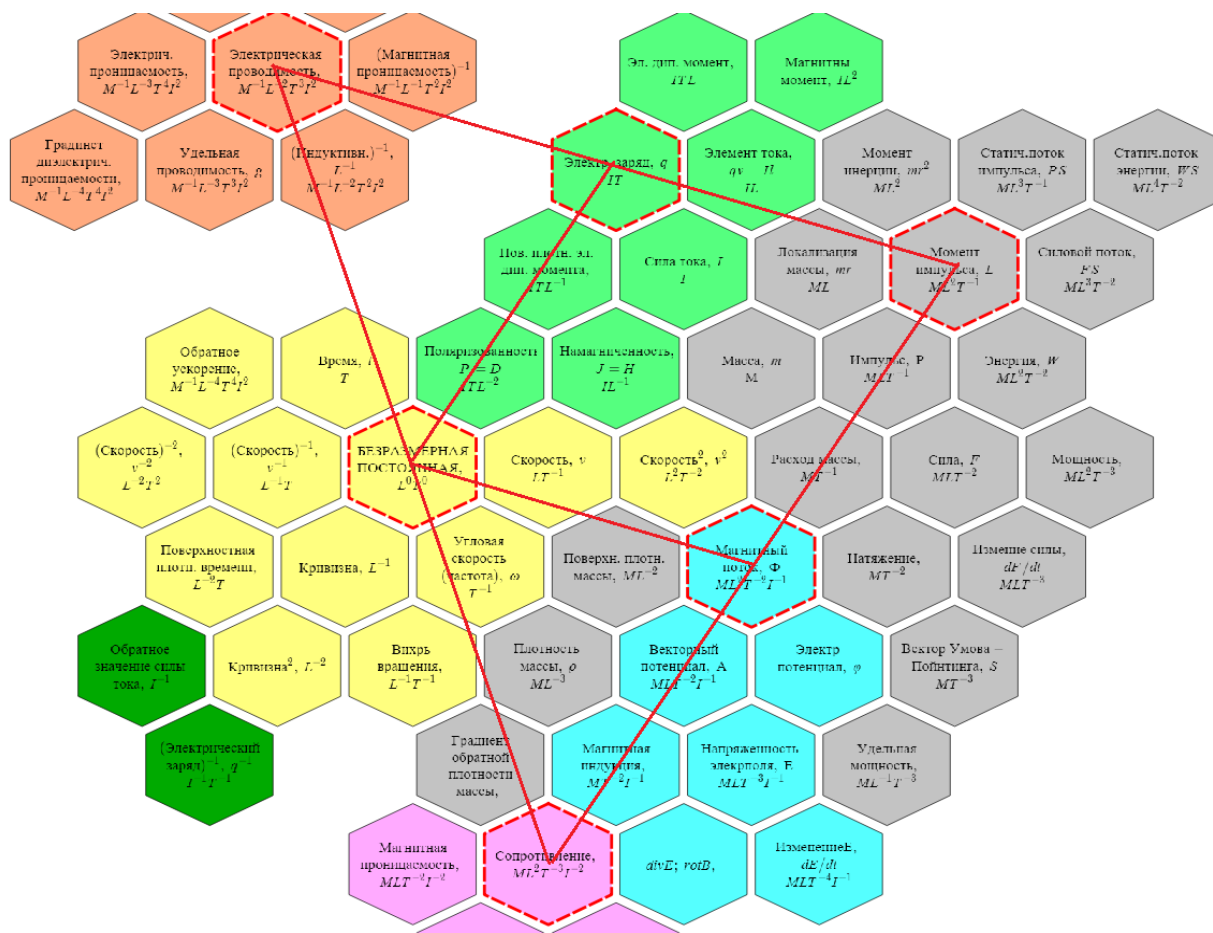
Электрич. проницаемость, $M^{-1}L^{-3}T^4I^2$

Электрическая проводимость, $M^{-1}L^{-2}T^3I^2$

(Магнитная проницаемость)$^{-1}$ $M^{-1}L^{-1}T^2I^2$

Эл. дип. момент, $ITL$

Магнитны момент, $IL^2$

Градиент диэлектрич. проницаемости, $M^{-1}L^{-4}T^4I^2$

Удельная проводимость, $\sigma$ $M^{-1}L^{-3}T^3I^2$

(Индуктивн.)$^{-1}$, $L^{-1}$ $M^{-1}L^{-2}T^2I^2$

Электр. заряд, $q$ $IT$

Элемент тока, $qv = Il$ $IL$

Момент инерции, $mr^2$ $ML^2$

Статич.поток импульса, $PS$ $ML^3T^{-1}$

Статич.поток энергии, $WS$ $ML^4T^{-2}$

Пов. плотн. эл. дип. момента, $ITL^{-1}$

Сила тока, $I$ $I$

Локализация массы, $mr$ $ML$

Момент импульса, $L$ $ML^2T^{-1}$

Силовой поток, $FS$ $ML^3T^{-2}$

Обратное ускорение, $M^{-1}L^{-4}T^4I^2$

Время, $t$ $T$

Поляризованности $P = D$ $ITL^{-2}$

Намагниченность, $J = H$ $IL^{-1}$

Масса, $m$ M

Импульс, P $MLT^{-1}$

Энергия, $W$ $ML^2T^{-2}$

(Скорость)$^{-2}$, $v^{-2}$ $L^{-2}T^2$

(Скорость)$^{-1}$, $v^{-1}$ $L^{-1}T$

БЕЗРАЗМЕРНАЯ ПОСТОЯННАЯ, $L^0T^0$

Скорость, $v$ $LT^{-1}$

Скорость$^2$, $v^2$ $L^2T^{-2}$

Расход массы, $MT^{-1}$

Сила, $F$ $MLT^{-2}$

Мощность, $ML^2T^{-3}$

Поверхностная плотн. времени, $L^{-2}T$

Кривизна, $L^{-1}$

Угловая скорость (частота), $\omega$ $T^{-1}$

Поверхн. плотн. массы, $ML^{-2}$

Магнитный поток, $\Phi$ $ML^2T^{-2}I^{-1}$

Натяжение, $MT^{-2}$

Изменение силы, $dF/dt$ $MLT^{-3}$

Обратное значение силы тока, $I^{-1}$

Кривизна$^2$, $L^{-2}$

Вихрь вращения, $L^{-1}T^{-1}$

Плотность массы, $\rho$ $ML^{-3}$

Векторный потенциал, A $MLT^{-2}I^{-1}$

Электр потенциал, $\varphi$

Вектор Умова – Пойнтинга, $S$ $MT^{-3}$

(Электрический заряд)$^{-1}$, $q^{-1}$ $I^{-1}T^{-1}$

Градиент обратной плотности массы,

Магнитная индукция, $MT^{-2}I^{-1}$

Напряженность элекрполя, E $MLT^{-3}I^{-1}$

Удельная мощность, $ML^{-1}T^{-3}$

Магнитная проницаемость, $MLT^{-2}I^{-2}$

Сопротивление, $ML^2T^{-3}I^{-2}$

$divE$; $rotB$,

ИзменениеE, $dE/dt$ $MLT^{-4}I^{-1}$